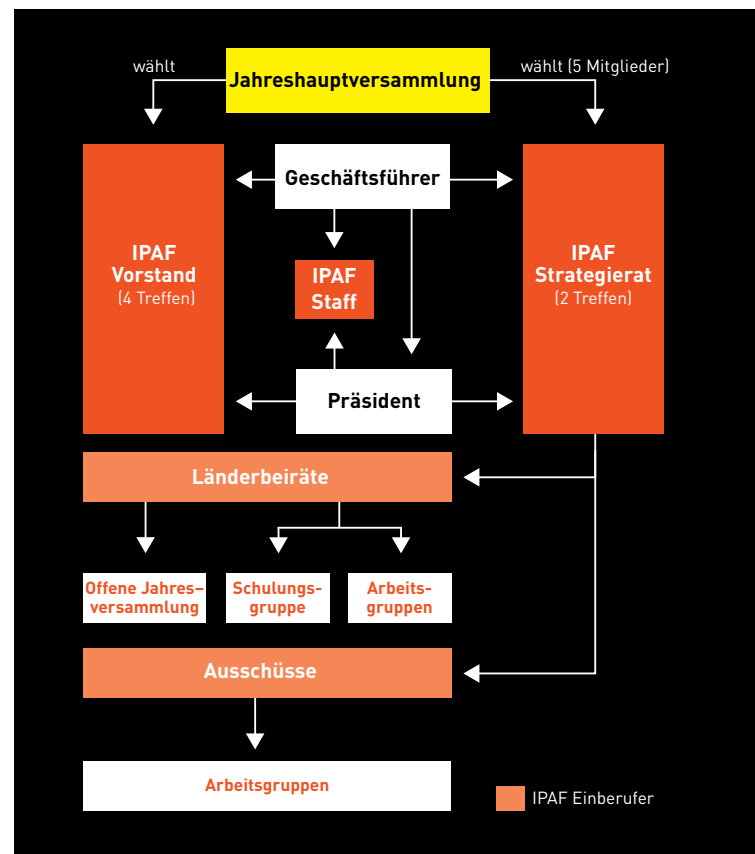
wählt

Jahreshauptversammlung

wählt (5 Mitglieder)

IPAF Vorstand (4 Treffen)

Geschäftsführer

IPAF Staff

IPAF Strategierat (2 Treffen)

Präsident

Länderbeiräte

Offene Jahresversammlung

Schulungsgruppe

Arbeitsgruppen

Ausschüsse

Arbeitsgruppen

IPAF Einberufer